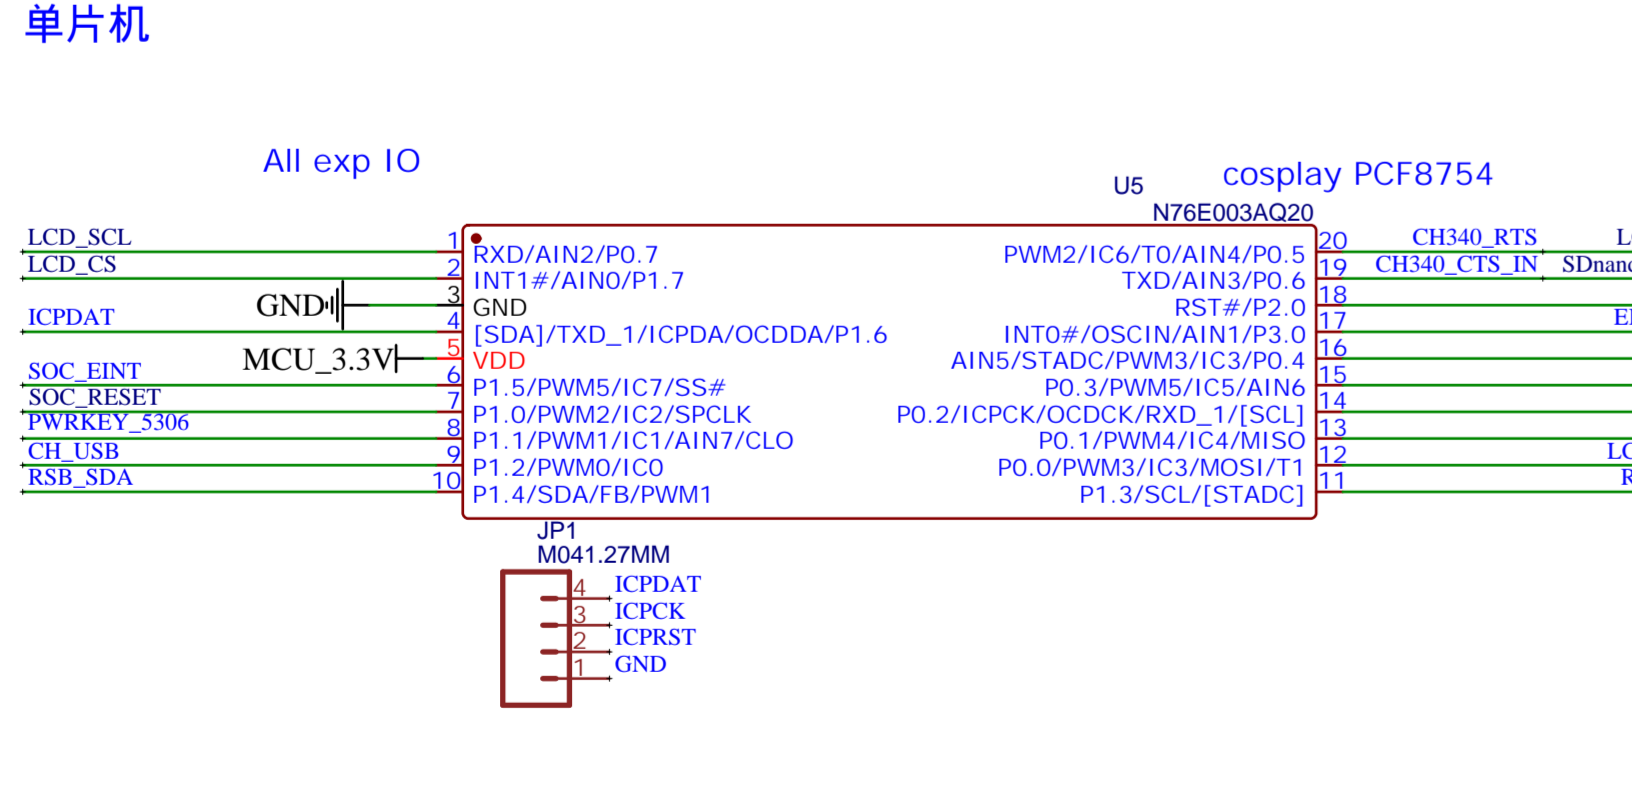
单片机

All exp IO

U5
N76E003AQ20

cosplay PCF8754

LCD_SCL
LCD_CS
GND
ICPDAT
MCU_3.3V
SOC_EINT
SOC_RESET
PWRKEY_5306
CH_USB
RSB_SDA

1 RXD/AIN2/P0.7
2 INT1#/AIN0/P1.7
3 GND
4 [SDA]/TXD_1/ICPDA/OCDDA/P1.6
5 VDD
6 P1.5/PWM5/IC7/SS#
7 P1.0/PWM2/IC2/SPCLK
8 P1.1/PWM1/IC1/AIN7/CLO
9 P1.2/PWM0/IC0
10 P1.4/SDA/FB/PWM1

PWM2/IC6/T0/AIN4/P0.5 20
TXD/AIN3/P0.6 19
RST#/P2.0 18
INT0#/OSCIN/AIN1/P3.0 17
AIN5/STADC/PWM3/IC3/P0.4 16
P0.3/PWM5/IC5/AIN6 15
P0.2/ICPCK/OCDCK/RXD_1/[SCL] 14
P0.1/PWM4/IC4/MISO 13
P0.0/PWM3/IC3/MOSI/T1 12
P1.3/SCL/[STADC] 11

CH340_RTS
CH340_CTS_IN
L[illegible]
SDnand
E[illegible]
LC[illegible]
R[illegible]

JP1
M041.27MM
4 ICPDAT
3 ICPCK
2 ICPRST
1 GND